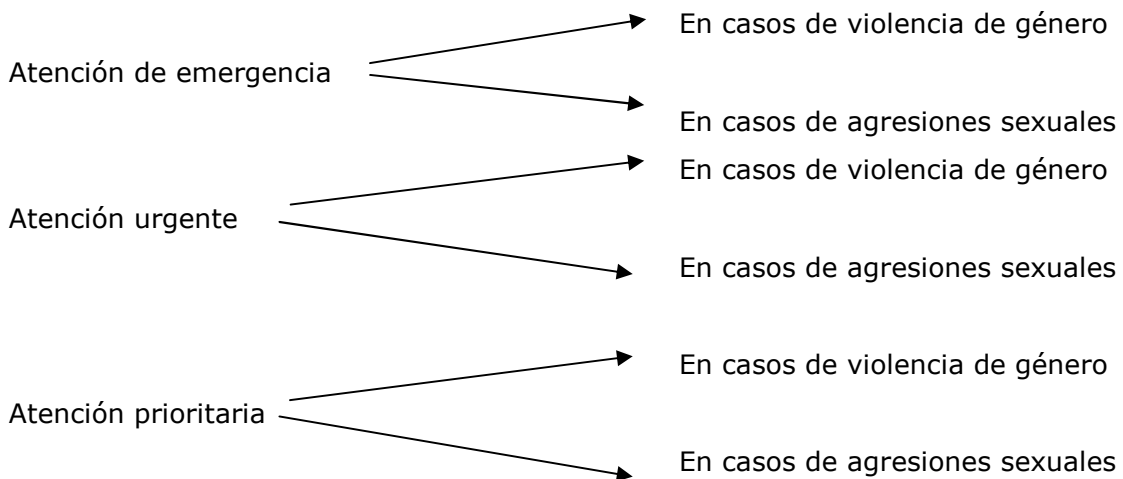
Atención de emergencia

En casos de violencia de género

En casos de agresiones sexuales

Atención urgente

En casos de violencia de género

En casos de agresiones sexuales

Atención prioritaria

En casos de violencia de género

En casos de agresiones sexuales